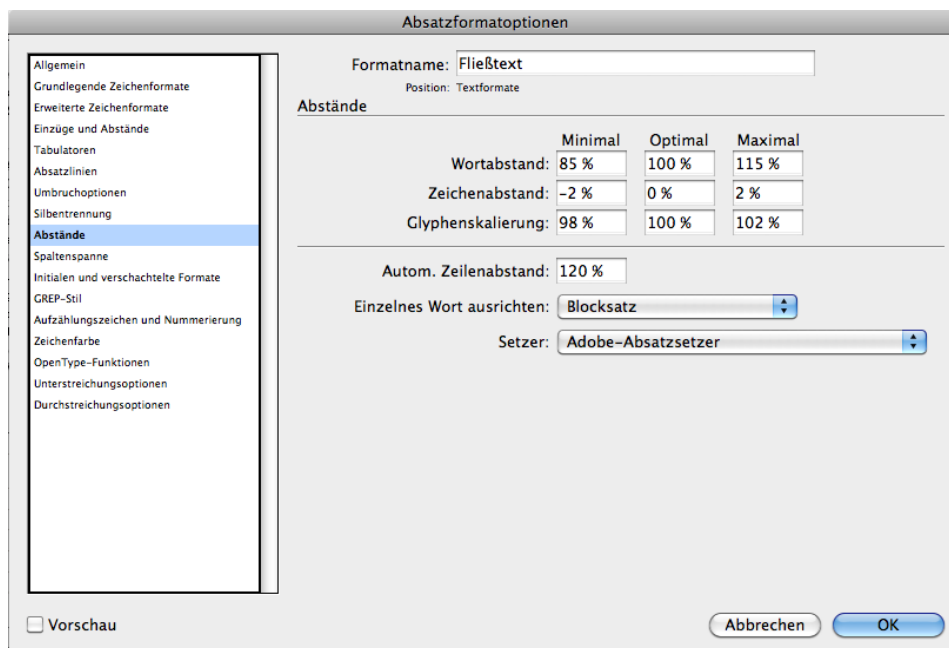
Absatzformatoptionen

Allgemein
Grundlegende Zeichenformate
Erweiterte Zeichenformate
Einzüge und Abstände
Tabulatoren
Absatzlinien
Umbruchoptionen
Silbentrennung
Abstände
Spaltenspanne
Initialen und verschachtelte Formate
GREP-Stil
Aufzählungszeichen und Nummerierung
Zeichenfarbe
OpenType-Funktionen
Unterstreichungsoptionen
Durchstreichungsoptionen

Formatname: Fließtext
Position: Textformate

Abstände

| | Minimal | Optimal | Maximal |
|---|---|---|---|
| Wortabstand: | 85 % | 100 % | 115 % |
| Zeichenabstand: | -2 % | 0 % | 2 % |
| Glyphenskalierung: | 98 % | 100 % | 102 % |

Autom. Zeilenabstand: 120 %

Einzelnes Wort ausrichten: Blocksatz

Setzer: Adobe-Absatzsetzer

Vorschau

Abbrechen OK